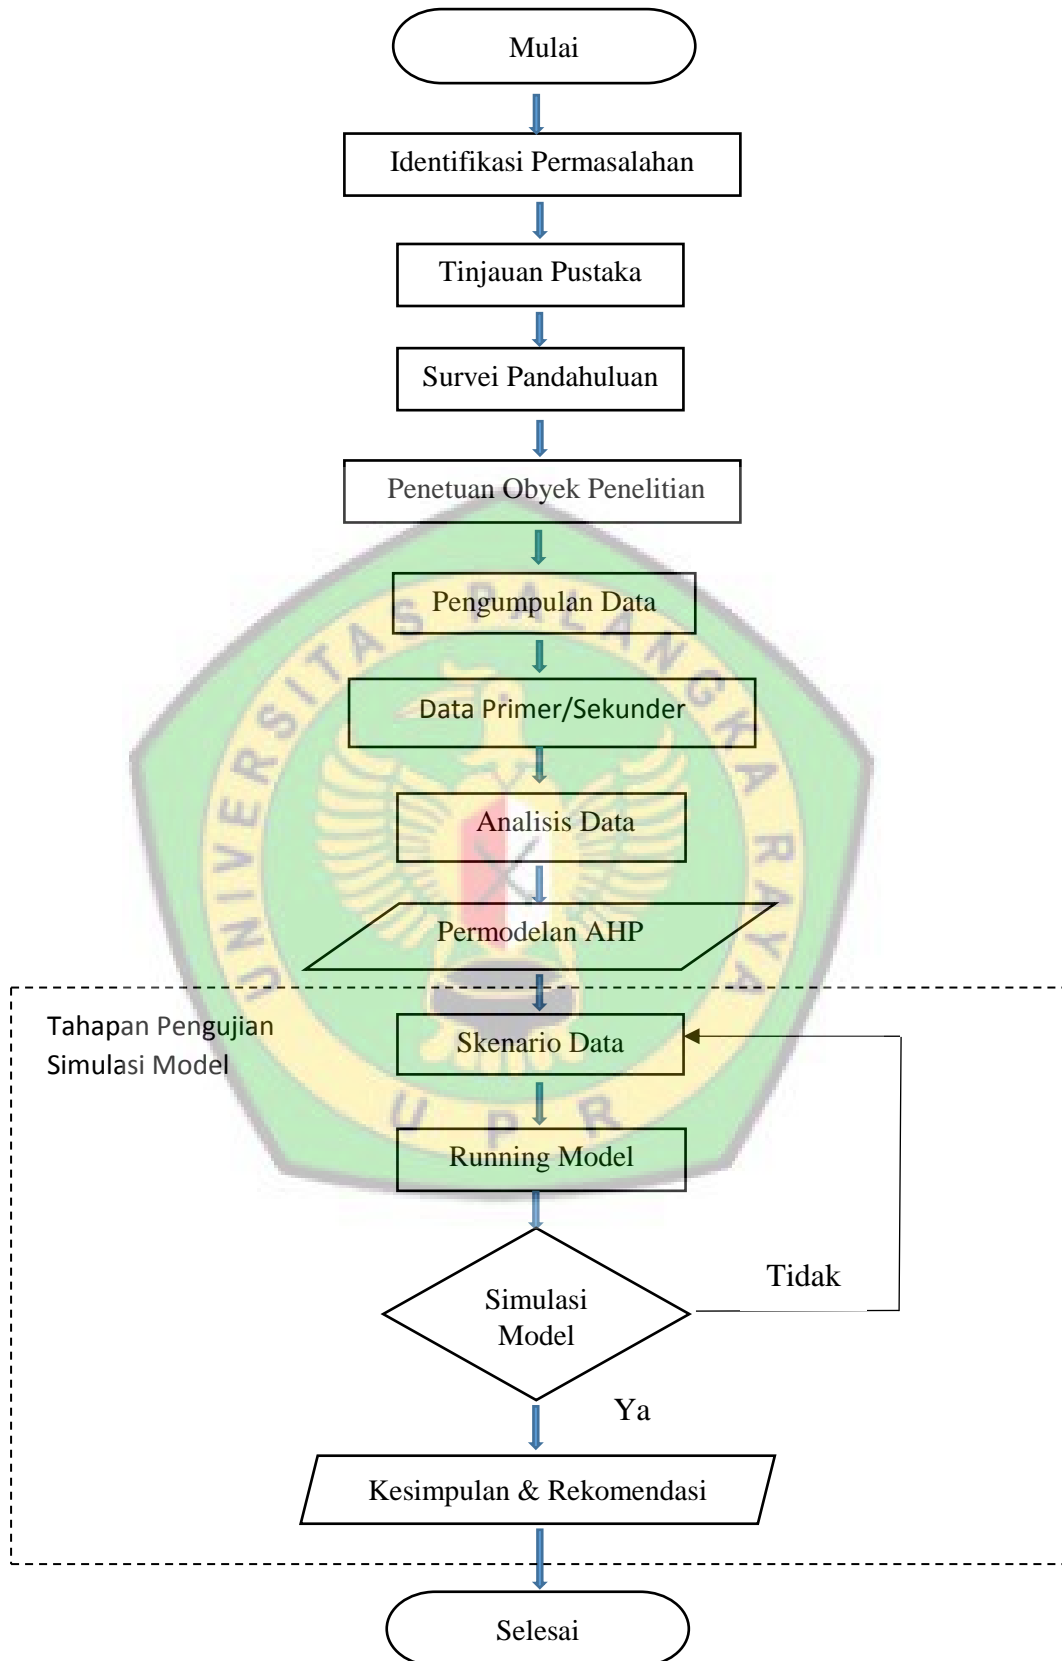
Mulai

Identifikasi Permasalahan

Tinjauan Pustaka

Survei Pandahuluan

Penetuan Obyek Penelitian

Pengumpulan Data

Data Primer/Sekunder

Analisis Data

Permodelan AHP

Tahapan Pengujian Simulasi Model

Skenario Data

Running Model

Simulasi Model

Tidak

Ya

Kesimpulan & Rekomendasi

Selesai

UNIVERSITAS PALANGKA RAYA

UPR